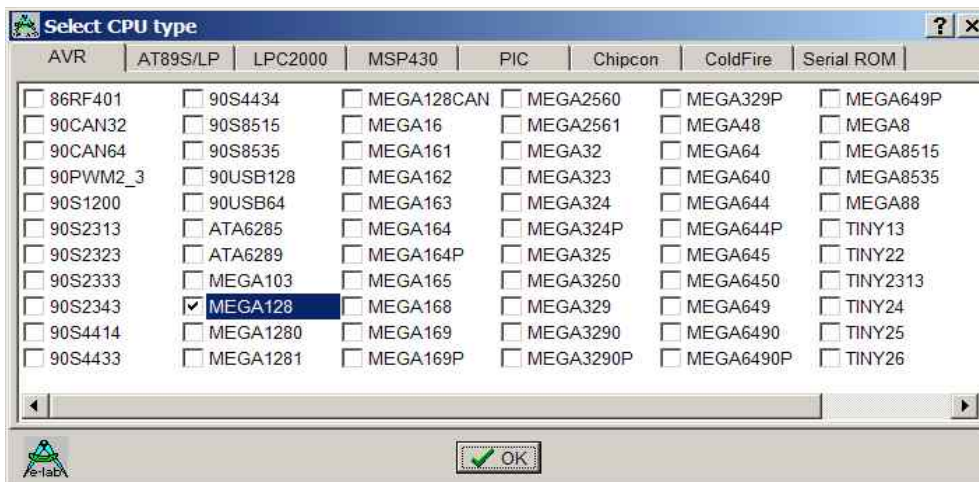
Select CPU type ? ×

AVR | AT89S/LP | LPC2000 | MSP430 | PIC | Chipcon | ColdFire | Serial ROM

86RF401
90CAN32
90CAN64
90PWM2_3
90S1200
90S2313
90S2323
90S2333
90S2343
90S4414
90S4433

90S4434
90S8515
90S8535
90USB128
90USB64
ATA6285
ATA6289
MEGA103
MEGA128
MEGA1280
MEGA1281

MEGA128CAN
MEGA16
MEGA161
MEGA162
MEGA163
MEGA164
MEGA164P
MEGA165
MEGA168
MEGA169
MEGA169P

MEGA2560
MEGA2561
MEGA32
MEGA323
MEGA324
MEGA324P
MEGA325
MEGA3250
MEGA329
MEGA3290
MEGA3290P

MEGA329P
MEGA48
MEGA64
MEGA640
MEGA644
MEGA644P
MEGA645
MEGA6450
MEGA649
MEGA6490
MEGA6490P

MEGA649P
MEGA8
MEGA8515
MEGA8535
MEGA88
TINY13
TINY22
TINY2313
TINY24
TINY25
TINY26

e-lab

OK